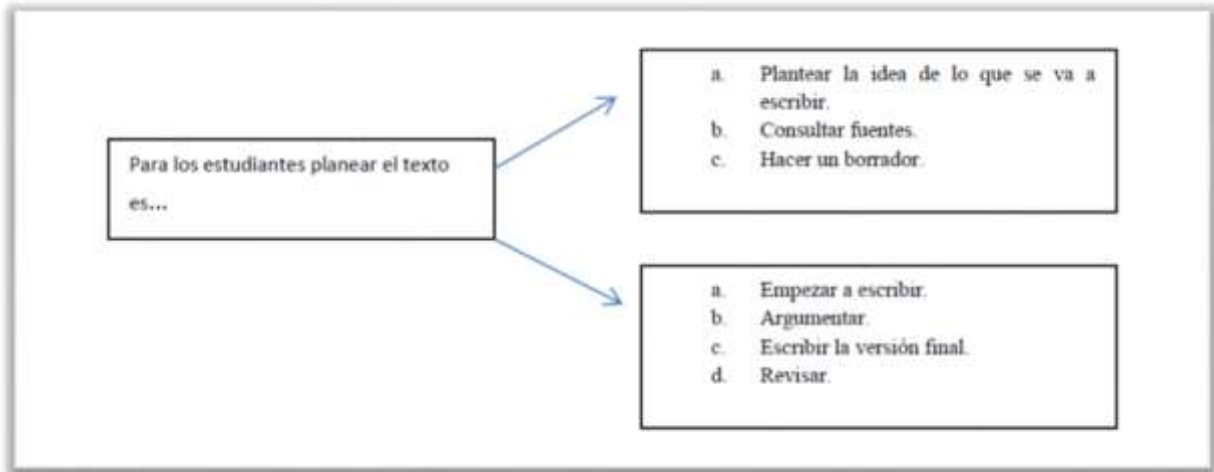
Para los estudiantes planear el texto es…

a. Plantear la idea de lo que se va a escribir.
b. Consultar fuentes.
c. Hacer un borrador.

a. Empezar a escribir.
b. Argumentar.
c. Escribir la versión final.
d. Revisar.